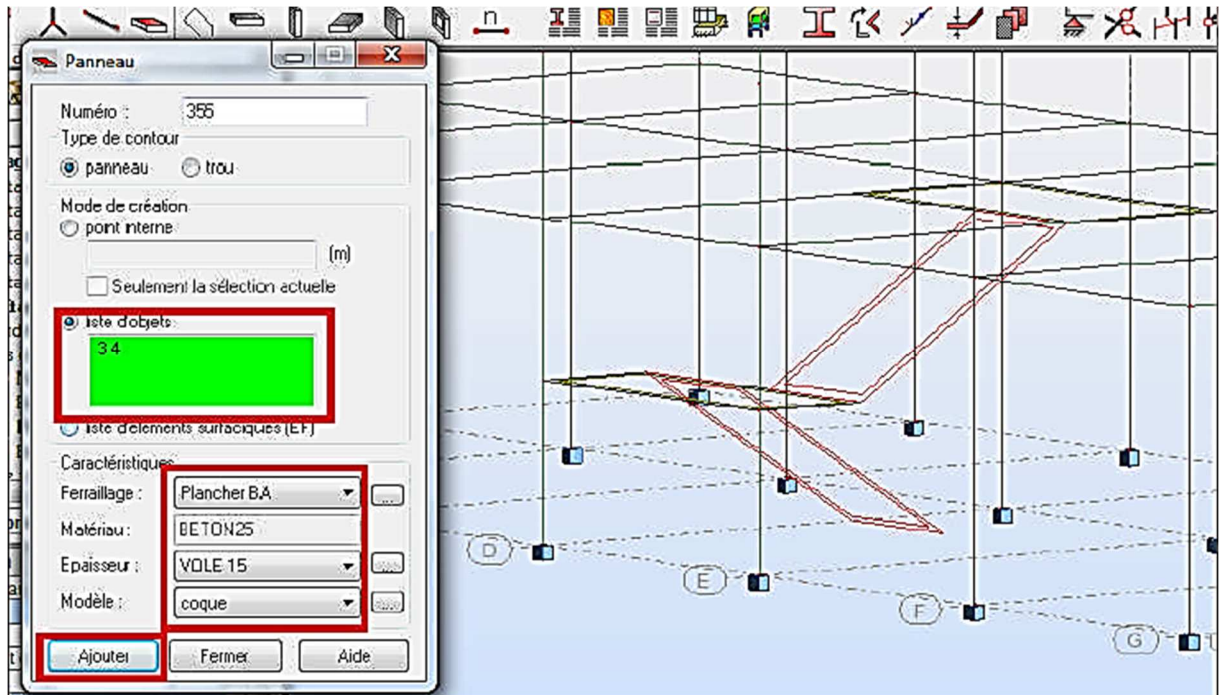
Panneau

Numéro : 355

Type de contour

panneau trou

Mode de création

point interne

(m)

Seulement la sélection actuelle

liste d'objets

3 4

liste d'éléments surfaciques (EF)

Caractéristiques

Ferraillage : Plancher BA

Matériau : BETON25

Epaisseur : VOLE 15

Modèle : coque

Ajouter Fermer Aide

D

E

F

G